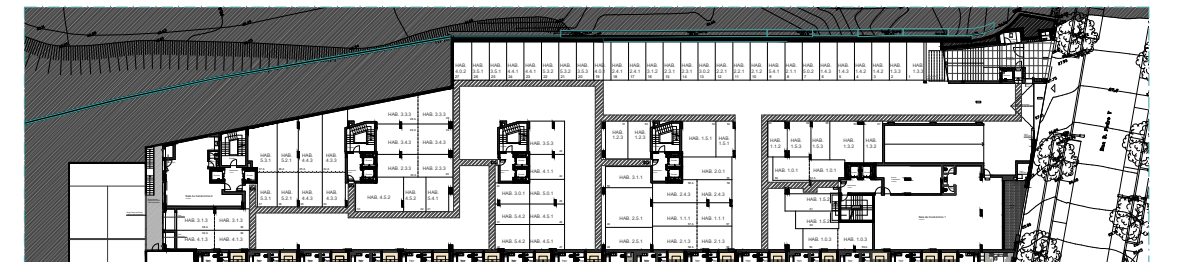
HAB. 4.6.2
HAB. 2.5.1
HAB. 3.5.1
HAB. 4.4.1
HAB. 4.4.1
HAB. 3.3.2
HAB. 5.3.2
HAB. 3.5.3
HAB. 4.5.1
HAB. 2.4.1
HAB. 2.4.1
HAB. 3.1.2
HAB. 2.3.1
HAB. 2.3.1
HAB. 3.0.2
HAB. 2.2.1
HAB. 2.1.2
HAB. 5.4.1
HAB. 2.1.1
HAB. 5.0.2
HAB. 1.4.3
HAB. 1.4.3
HAB. 1.4.2
HAB. 1.4.2
HAB. 1.3.3
HAB. 1.3.3
HAB. 3.3.3
HAB. 3.3.3
HAB. 3.4.3
HAB. 3.4.3
HAB. 5.3.3
HAB. 5.3.3
HAB. 5.2.1
HAB. 5.2.1
HAB. 4.4.2
HAB. 4.3.3
HAB. 5.3.1
HAB. 5.2.1
HAB. 4.4.2
HAB. 4.3.3
HAB. 4.5.2
HAB. 4.5.2
HAB. 5.4.1
HAB. 3.1.3
HAB. 3.1.3
HAB. 4.1.3
HAB. 4.1.3
HAB. 3.3.3
HAB. 4.1.1
HAB. 3.0.1
HAB. 5.0.1
HAB. 5.4.2
HAB. 4.5.1
HAB. 5.4.2
HAB. 4.5.1
HAB. 1.2.3
HAB. 1.2.3
HAB. 1.5.1
HAB. 1.5.1
HAB. 2.1.1
HAB. 2.0.1
HAB. 2.4.3
HAB. 2.4.3
HAB. 2.5.1
HAB. 1.1.1
HAB. 1.1.1
HAB. 2.5.1
HAB. 2.1.3
HAB. 2.1.3
HAB. 1.1.2
HAB. 1.5.3
HAB. 1.5.3
HAB. 1.3.2
HAB. 1.3.2
HAB. 1.0.1
HAB. 1.0.1
HAB. 1.5.2
HAB. 1.5.2
HAB. 1.0.3
HAB. 1.0.3
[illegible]